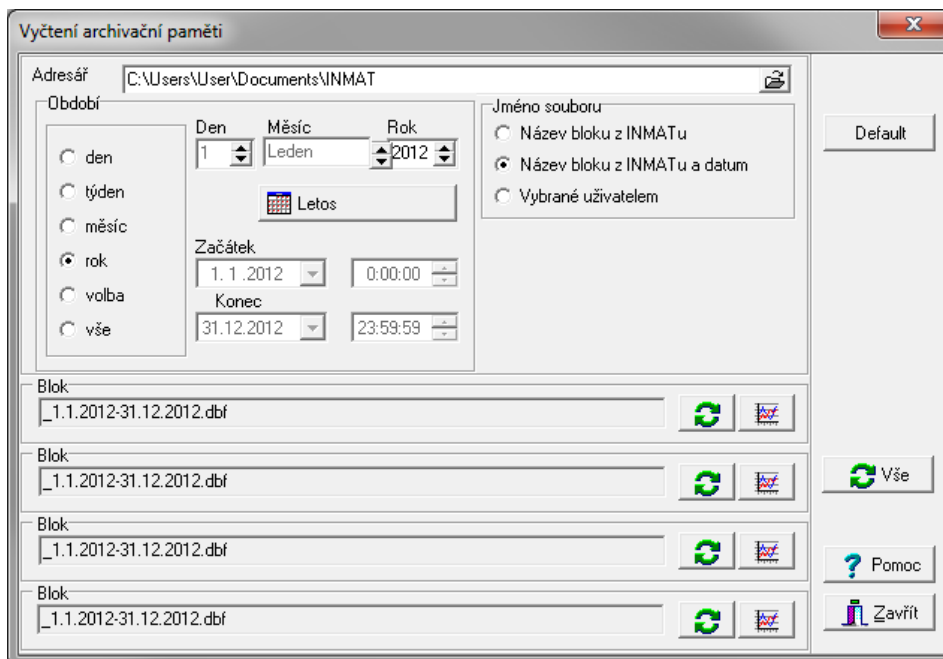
Vyčtení archivační paměti

Adresář C:\Users\User\Documents\INMAT

Období

den
týden
měsíc
rok
volba
vše

Den 1
Měsíc Leden
Rok 2012

Letos

Začátek
1. 1 .2012 0:00:00
Konec
31.12.2012 23:59:59

Jméno souboru
Název bloku z INMATu
Název bloku z INMATu a datum
Vybrané uživatelem

Default

Blok
_1.1.2012-31.12.2012.dbf

Blok
_1.1.2012-31.12.2012.dbf

Blok
_1.1.2012-31.12.2012.dbf

Blok
_1.1.2012-31.12.2012.dbf

Vše

Pomoc

Zavřít